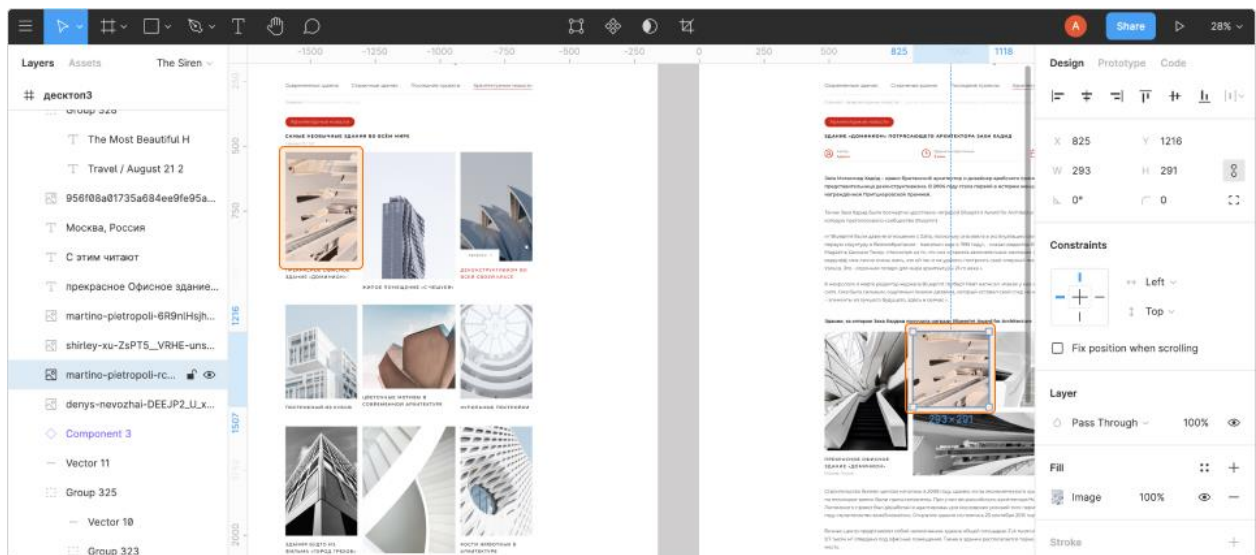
A Share 28%

-1500 -1250 -1000 -750 -500 -250 0 250 500 825 1118

Layers Assets The Siren

# десктоп3

Group 328

The Most Beautiful H

Travel / August 21 2

956f08a01735a684ee9fe95a...

Москва, Россия

С этим читают

прекрасное Офисное здание...

martino-pietropoli-6R9nIHsjh...

shirley-xu-ZsPT5_VRHE-uns...

martino-pietropoli-rc...

denys-nevozhai-DEEJP2_U_x...

Component 3

Vector 11

Group 325

Vector 10

Group 323

250

500

750

1216

1507

2000

САМЫЕ НЕОБЫЧНЫЕ ЗДАНИЯ ВО ВСЕЙ МИРЕ

ЗДАНИЕ «ДОМИНИОН»: ПОТРЯСАЮЩЕЕ АРХИТЕКТОРА ЗАХИ ХАДИД

293 × 291

Design Prototype Code

X 825 Y 1216

W 293 H 291

0° 0

Constraints

Left

Top

Fix position when scrolling

Layer

Pass Through 100%

Fill

Image 100%

Stroke